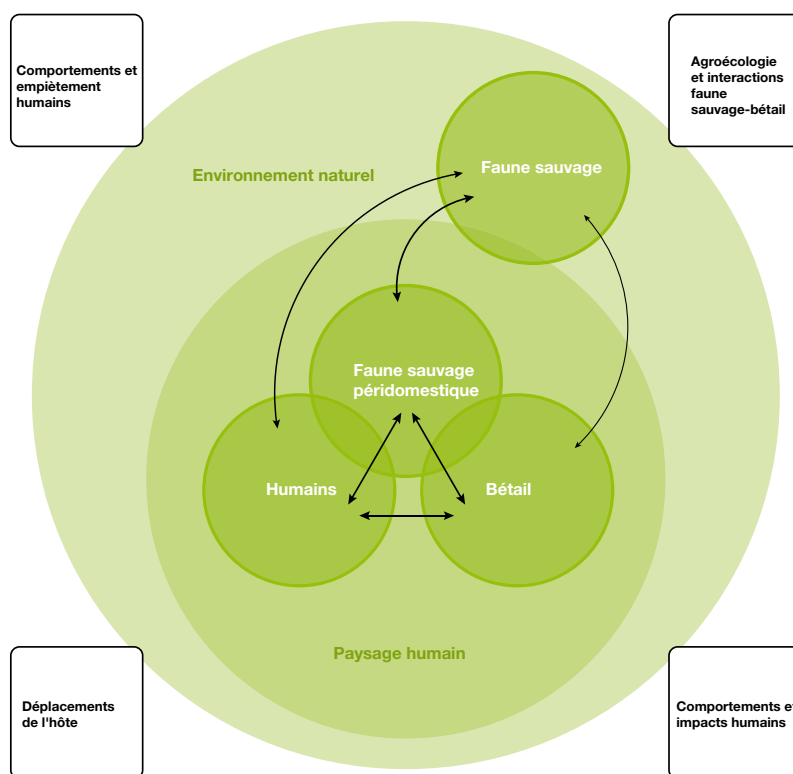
Comportements et empiètement humains

Agroécologie et interactions faune sauvage-bétail

Environnement naturel

Faune sauvage

Faune sauvage péridomestique

Humains

Bétail

Paysage humain

Déplacements de l'hôte

Comportements et impacts humains